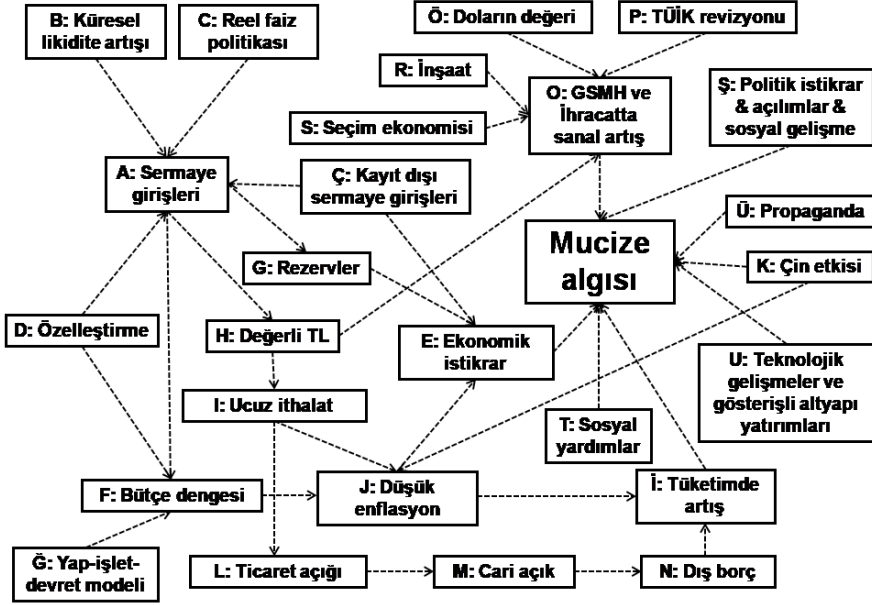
B: Küresel likidite artışı

C: Reel faiz politikası

Ö: Doların değeri

P: TÜİK revizyonu

R: İnşaat

O: GSMH ve İhracatta sanal artış

Ş: Politik istikrar & açılımlar & sosyal gelişme

S: Seçim ekonomisi

A: Sermaye girişleri

Ç: Kayıt dışı sermaye girişleri

Mucize algısı

Ü: Propaganda

G: Rezervler

K: Çin etkisi

D: Özelleştirme

H: Değerli TL

E: Ekonomik istikrar

U: Teknolojik gelişmeler ve gösterişli altyapı yatırımları

I: Ucuz ithalat

T: Sosyal yardımlar

F: Bütçe dengesi

J: Düşük enflasyon

İ: Tüketimde artış

Ğ: Yap-işlet-devret modeli

L: Ticaret açığı

M: Cari açık

N: Dış borç